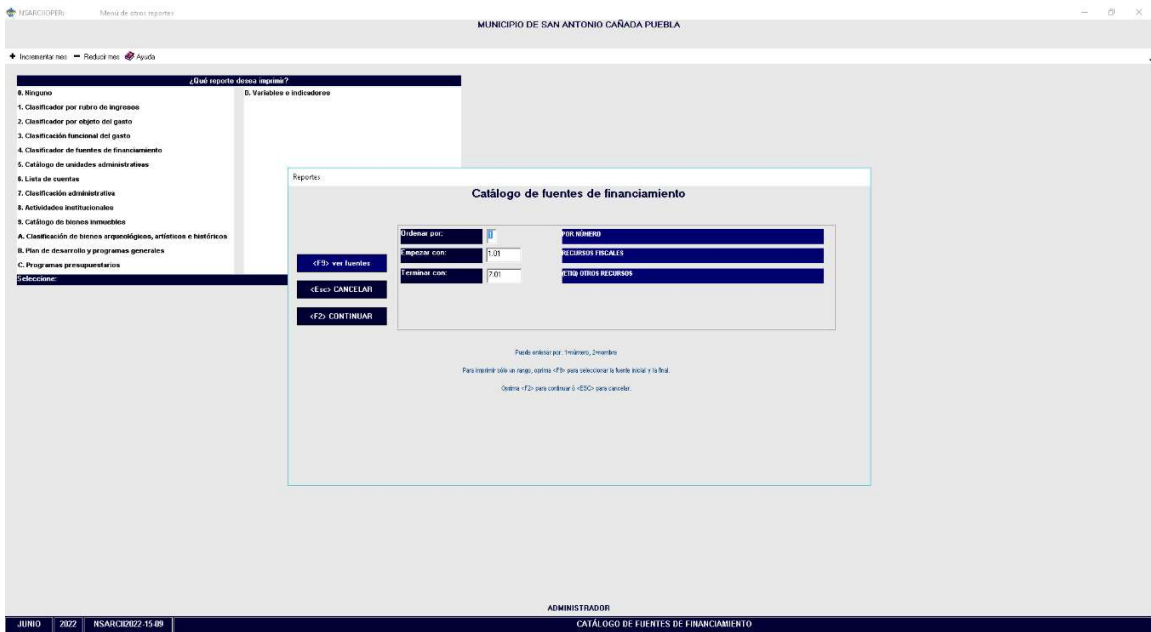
NSARCIIOPER: Menú de otros reportes

MUNICIPIO DE SAN ANTONIO CAÑADA PUEBLA

+ Incrementar mes − Reducir mes Ayuda

¿Qué reporte desea imprimir?

0. Ninguno
1. Clasificador por rubro de ingresos
2. Clasificador por objeto del gasto
3. Clasificación funcional del gasto
4. Clasificador de fuentes de financiamiento
5. Catálogo de unidades administrativas
6. Lista de cuentas
7. Clasificación administrativa
8. Actividades institucionales
9. Catálogo de bienes inmuebles
A. Clasificación de bienes arqueológicos, artísticos e históricos
B. Plan de desarrollo y programas generales
C. Programas presupuestarios
D. Variables e indicadores

Seleccione:

Reportes

Catálogo de fuentes de financiamiento

<F9> ver fuentes
<Esc> CANCELAR
<F2> CONTINUAR

| Ordenar por: | 1 | POR NÚMERO |
|---|---|---|
| Empezar con: | 1.01 | RECURSOS FISCALES |
| Terminar con: | 7.01 | (ETIQ) OTROS RECURSOS |

Puede ordenar por: 1=número, 2=nombre

Para imprimir sólo un rango, oprima <F9> para seleccionar la fuente inicial y la final.

Oprima <F2> para continuar ó <ESC> para cancelar.

ADMINISTRADOR

JUNIO 2022 NSARCII2022-15.09 CATÁLOGO DE FUENTES DE FINANCIAMIENTO